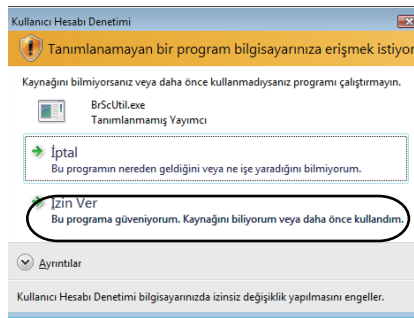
Kullanıcı Hesabı Denetimi

Tanımlanamayan bir program bilgisayarınıza erişmek istiyor

Kaynağını bilmiyorsanız veya daha önce kullanmadıysanız programı çalıştırmayın.

BrScUtil.exe
Tanımlanmamış Yayımcı

İptal
Bu programın nereden geldiğini veya ne işe yaradığını bilmiyorum.

İzin Ver
Bu programa güveniyorum. Kaynağını biliyorum veya daha önce kullandım.

Ayrıntılar

Kullanıcı Hesabı Denetimi bilgisayarınızda izinsiz değişiklik yapılmasını engeller.